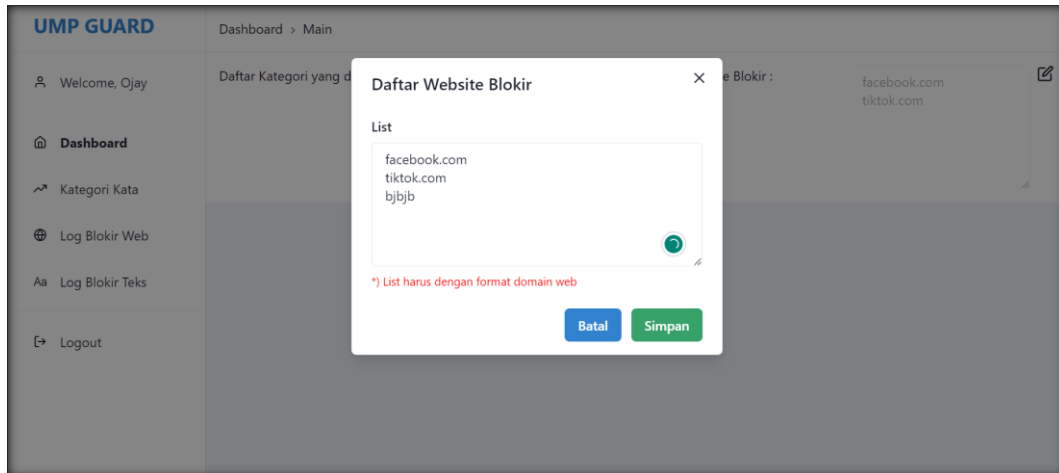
UMP GUARD

Welcome, Ojay

Dashboard

Kategori Kata

Log Blokir Web

Aa Log Blokir Teks

Logout

Dashboard › Main

Daftar Kategori yang d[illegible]

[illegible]e Blokir :

facebook.com
tiktok.com

Daftar Website Blokir

×

List

facebook.com
tiktok.com
bjbjb

*) List harus dengan format domain web

Batal

Simpan